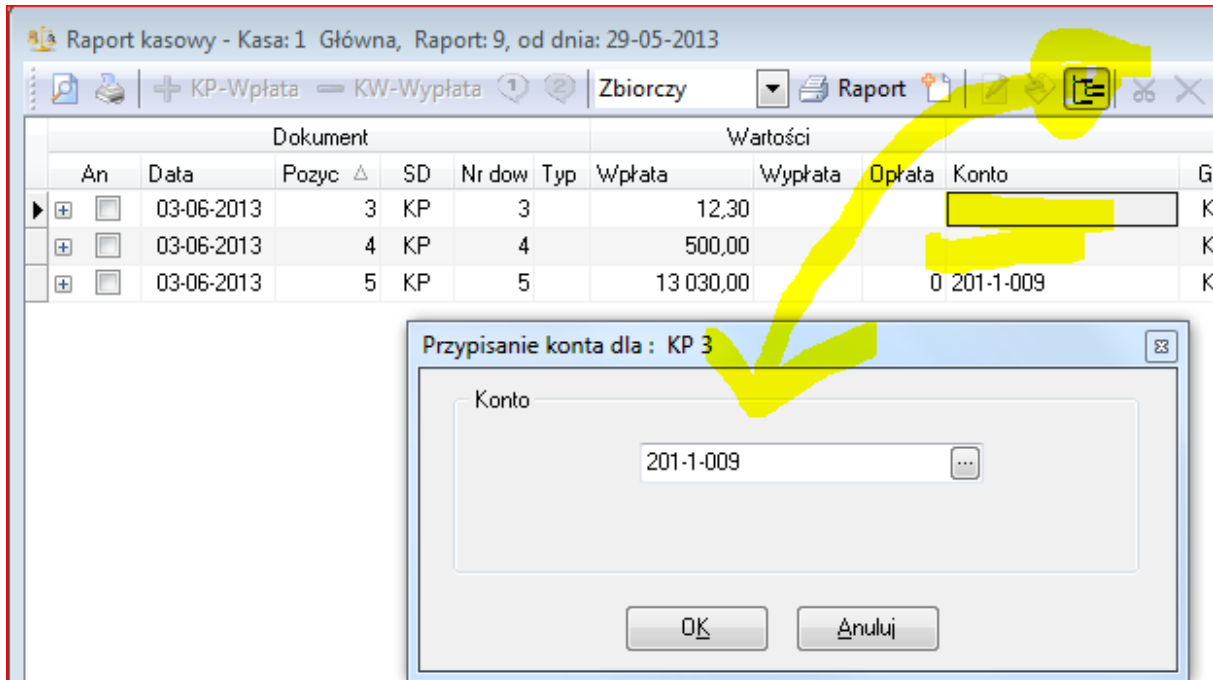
Raport kasowy - Kasa: 1 Główna, Raport: 9, od dnia: 29-05-2013

KP-Wpłata KW-Wypłata Zbiorczy Raport

| | An | Data | Pozyc | SD | Nr dow | Typ | Wpłata | Wypłata | Opłata | Konto | G |
|---|---|---|---|---|---|---|---|---|---|---|---|
| | | 03-06-2013 | 3 | KP | 3 | | 12,30 | | | | K |
| | | 03-06-2013 | 4 | KP | 4 | | 500,00 | | | | K |
| | | 03-06-2013 | 5 | KP | 5 | | 13 030,00 | | 0 | 201-1-009 | K |

Dokument Wartości

Przypisanie konta dla : KP 3

Konto

201-1-009

OK Anuluj